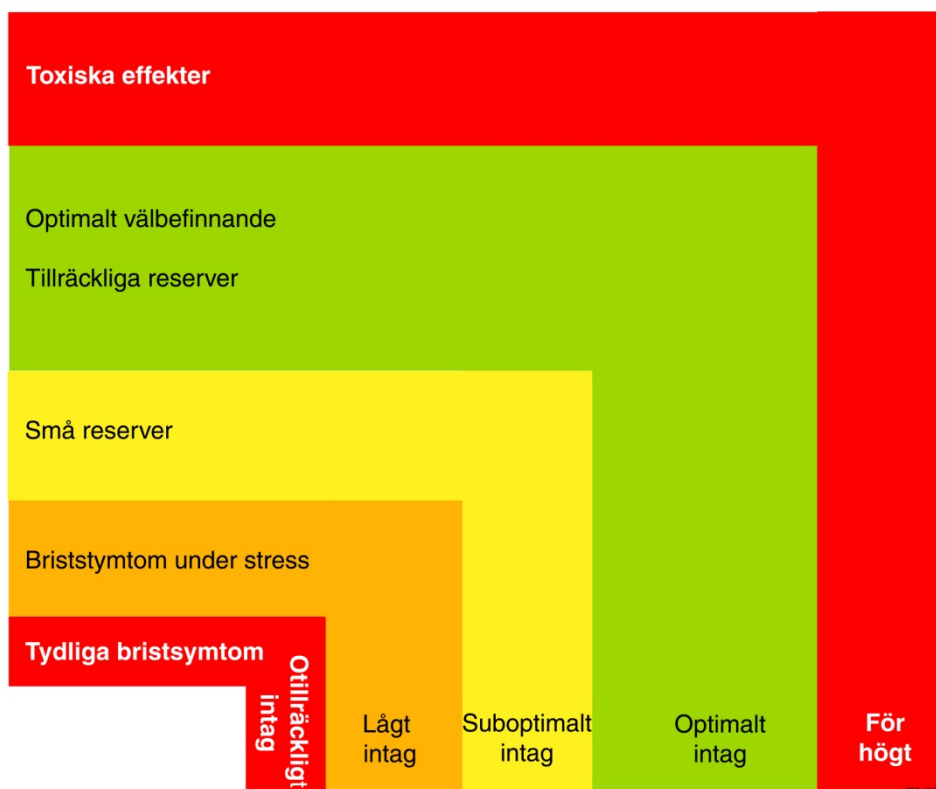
Toxiska effekter

Optimalt välbefinnande

Tillräckliga reserver

Små reserver

Briststymtom under stress

Tydliga bristsymtom

Otillräckligt intag

Lågt intag

Suboptimalt intag

Optimalt intag

För högt